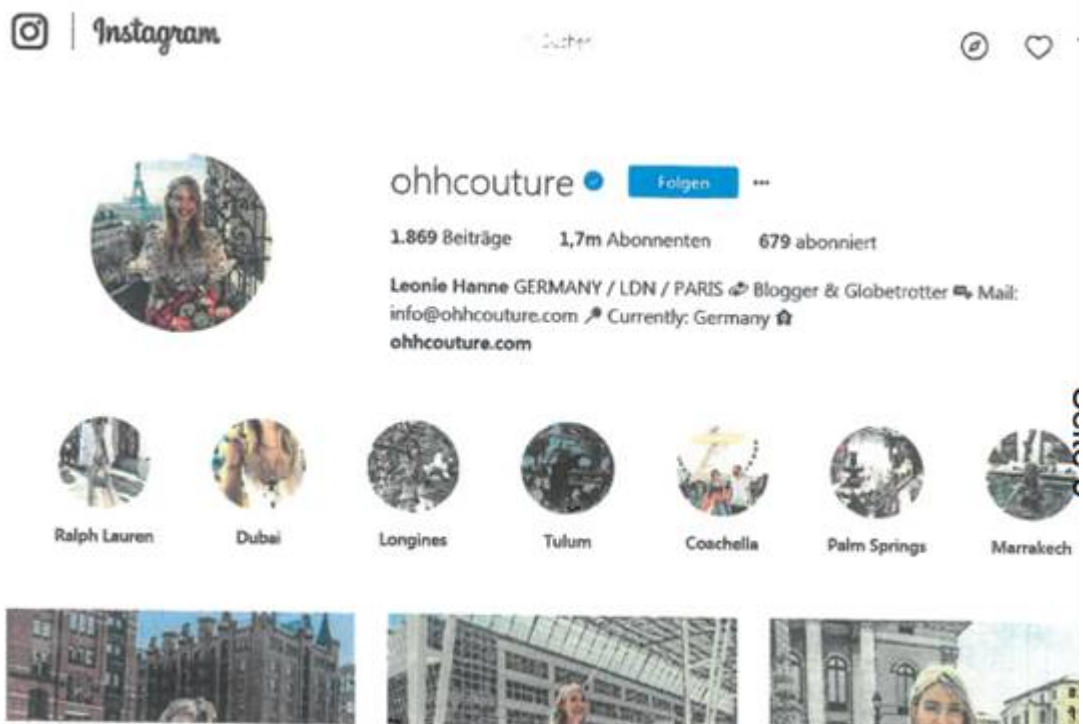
Instagram

Suchen

ohhcouture Folgen ···

1.869 Beiträge 1,7m Abonnenten 679 abonniert

Leonie Hanne GERMANY / LDN / PARIS Blogger & Globetrotter Mail: info@ohhcouture.com Currently: Germany
ohhcouture.com

Ralph Lauren Dubai Longines Tulum Coachella Palm Springs Marrakech